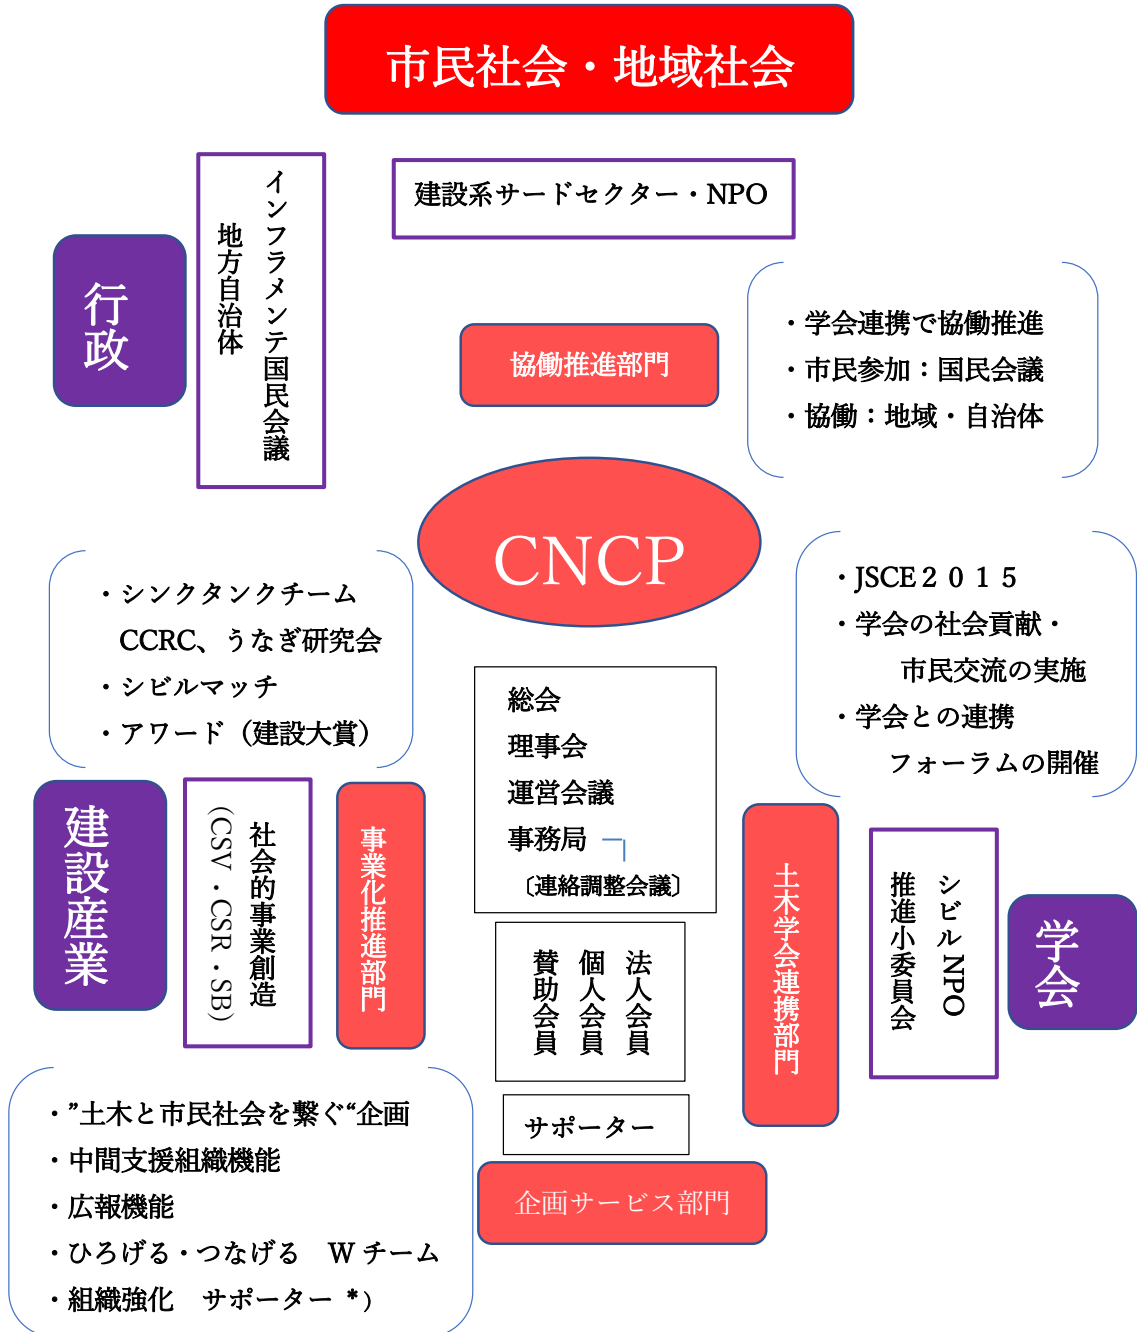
市民社会・地域社会

行政

インフラメンテ国民会議
地方自治体

建設系サードセクター・NPO

協働推進部門

・学会連携で協働推進
・市民参加：国民会議
・協働：地域・自治体

CNCP

・シンクタンクチーム
CCRC、うなぎ研究会
・シビルマッチ
・アワード（建設大賞）

・JSCE２０１５
・学会の社会貢献・
市民交流の実施
・学会との連携
フォーラムの開催

総会
理事会
運営会議
事務局
〔連絡調整会議〕

建設産業

社会的事業創造
（CSV・CSR・SB）

事業化推進部門

法人会員
個人会員
賛助会員

土木学会連携部門

シビルNPO
推進小委員会

学会

サポーター

企画サービス部門

・”土木と市民社会を繋ぐ“企画
・中間支援組織機能
・広報機能
・ひろげる・つなげる　W チーム
・組織強化　サポーター　*）